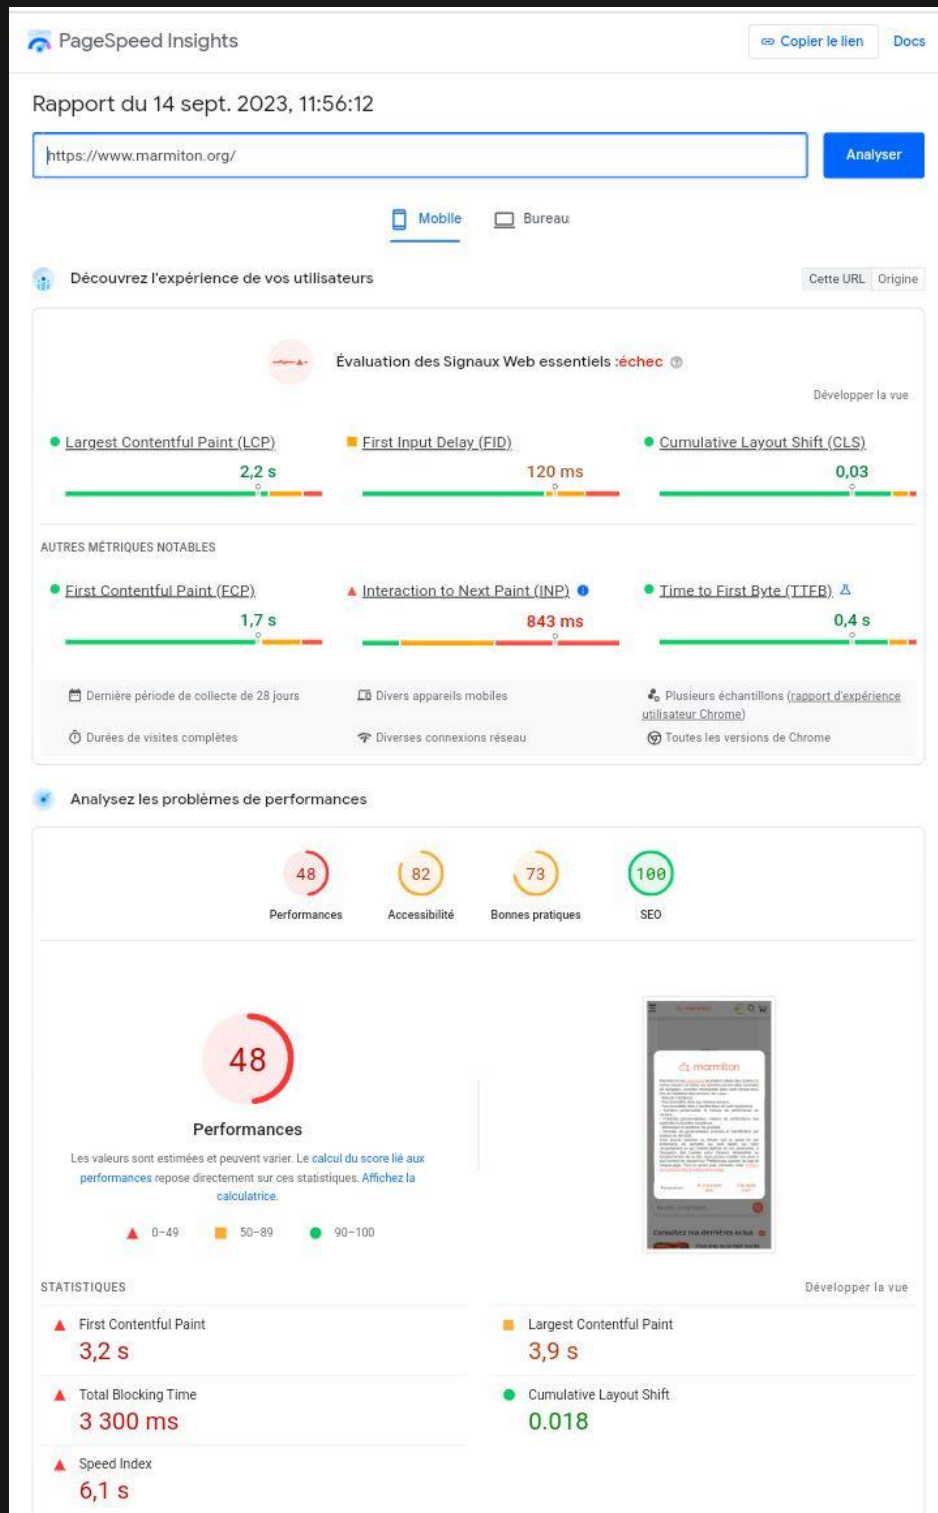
PageSpeed Insights

Copier le lien

Docs

Rapport du 14 sept. 2023, 11:56:12

https://www.marmiton.org/

Analyser

Mobile

Bureau

Découvrez l'expérience de vos utilisateurs

Cette URL

Origine

Évaluation des Signaux Web essentiels :échec

Développer la vue

Largest Contentful Paint (LCP)
2,2 s

First Input Delay (FID)
120 ms

Cumulative Layout Shift (CLS)
0,03

AUTRES MÉTRIQUES NOTABLES

First Contentful Paint (FCP)
1,7 s

Interaction to Next Paint (INP)
843 ms

Time to First Byte (TTFB)
0,4 s

Dernière période de collecte de 28 jours

Divers appareils mobiles

Plusieurs échantillons (rapport d'expérience utilisateur Chrome)

Durées de visites complètes

Diverses connexions réseau

Toutes les versions de Chrome

Analysez les problèmes de performances

48
Performances

82
Accessibilité

73
Bonnes pratiques

100
SEO

48

Performances

Les valeurs sont estimées et peuvent varier. Le calcul du score lié aux performances repose directement sur ces statistiques. Affichez la calculatrice.

0–49

50–89

90–100

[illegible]

STATISTIQUES

Développer la vue

First Contentful Paint
3,2 s

Largest Contentful Paint
3,9 s

Total Blocking Time
3 300 ms

Cumulative Layout Shift
0.018

Speed Index
6,1 s